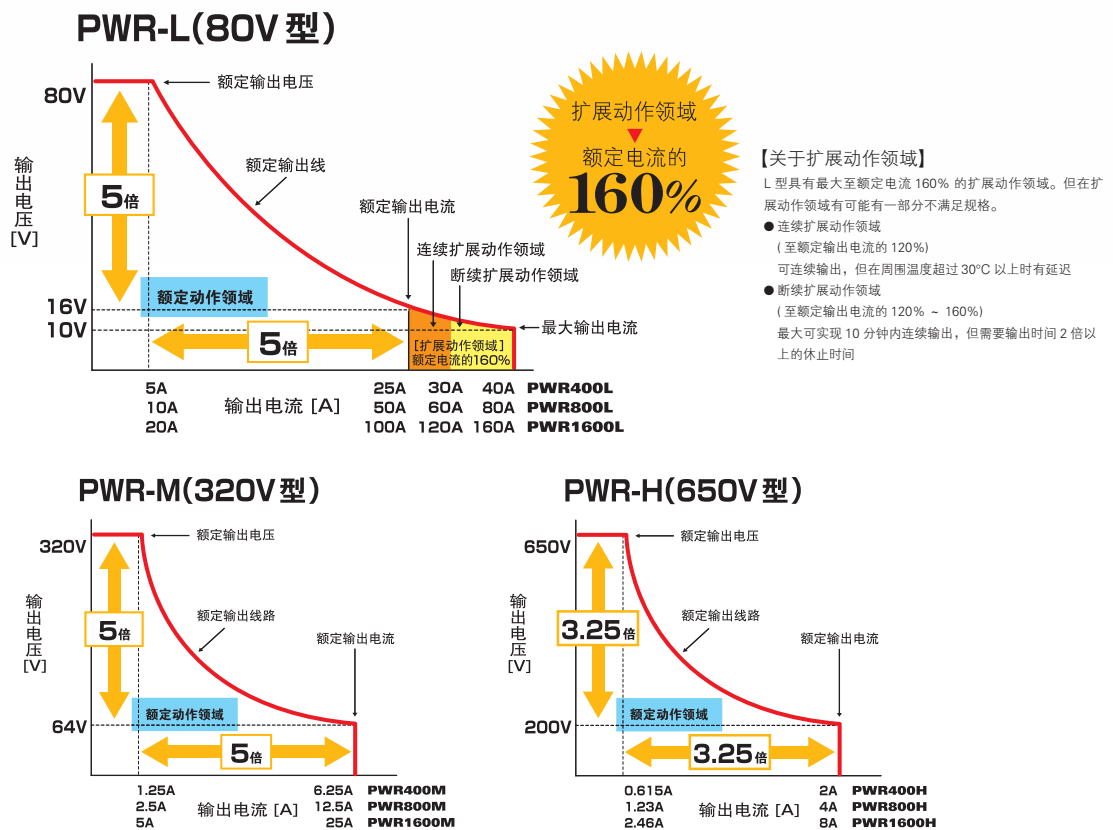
PWR-L(80V 型)

80V
16V
10V
输出电压 [V]
额定输出电压
额定输出线
额定输出电流
连续扩展动作领域
断续扩展动作领域
最大输出电流
5倍
额定动作领域
5倍
[扩展动作领域]
额定电流的160%

5A 10A 20A
输出电流 [A]
25A 50A 100A
30A 60A 120A
40A 80A 160A
PWR400L
PWR800L
PWR1600L

扩展动作领域
额定电流的
160%

【关于扩展动作领域】
L 型具有最大至额定电流 160% 的扩展动作领域。但在扩展动作领域有可能有一部分不满足规格。
● 连续扩展动作领域
（至额定输出电流的 120%）
可连续输出，但在周围温度超过 30°C 以上时有延迟
● 断续扩展动作领域
（至额定输出电流的 120% ～ 160%）
最大可实现 10 分钟内连续输出，但需要输出时间 2 倍以上的休止时间

PWR-M(320V 型)

320V
64V
输出电压 [V]
额定输出电压
额定输出线路
额定输出电流
5倍
额定动作领域
5倍
1.25A 2.5A 5A
输出电流 [A]
6.25A 12.5A 25A
PWR400M
PWR800M
PWR1600M

PWR-H(650V 型)

650V
200V
输出电压 [V]
额定输出电压
额定输出线路
额定输出电流
3.25倍
额定动作领域
3.25倍
0.615A 1.23A 2.46A
输出电流 [A]
2A 4A 8A
PWR400H
PWR800H
PWR1600H